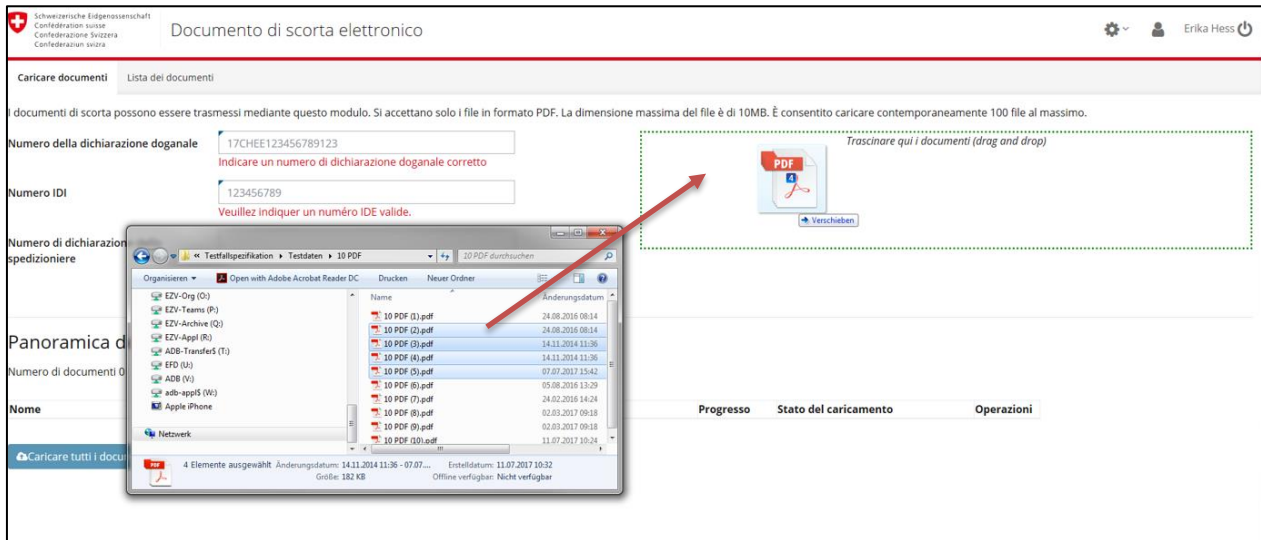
Schweizerische Eidgenossenschaft
Confédération suisse
Confederazione Svizzera
Confederaziun svizra

Documento di scorta elettronico

Erika Hess

Caricare documenti | Lista dei documenti

I documenti di scorta possono essere trasmessi mediante questo modulo. Si accettano solo i file in formato PDF. La dimensione massima del file è di 10MB. È consentito caricare contemporaneamente 100 file al massimo.

Numero della dichiarazione doganale
17CHEE123456789123
Indicare un numero di dichiarazione doganale corretto

Numero IDI
123456789
Veuillez indiquer un numéro IDE valide.

Numero di dichiarazion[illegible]
spedizioniere

Trascinare qui i documenti (drag and drop)

PDF

Verschieben

« Testfallspezifikation ▸ Testdaten ▸ 10 PDF
10 PDF durchsuchen

Organisieren ▾ | Open with Adobe Acrobat Reader DC | Drucken | Neuer Ordner

EZV-Org (O:)
EZV-Teams (P:)
EZV-Archive (Q:)
EZV-Appl (R:)
ADB-Transfer$ (T:)
EFD (U:)
ADB (V:)
adb-appl$ (W:)
Apple iPhone
Netzwerk

| Name | Änderungsdatum |
|---|---|
| 10 PDF (1).pdf | 24.08.2016 08:14 |
| 10 PDF (2).pdf | 24.08.2016 08:14 |
| 10 PDF (3).pdf | 14.11.2014 11:36 |
| 10 PDF (4).pdf | 14.11.2014 11:36 |
| 10 PDF (5).pdf | 07.07.2017 15:42 |
| 10 PDF (6).pdf | 05.08.2016 13:29 |
| 10 PDF (7).pdf | 24.02.2016 14:24 |
| 10 PDF (8).pdf | 02.03.2017 09:18 |
| 10 PDF (9).pdf | 02.03.2017 09:18 |
| 10 PDF (10).pdf | 11.07.2017 10:24 |

4 Elemente ausgewählt Änderungsdatum: 14.11.2014 11:36 - 07.07.... Erstelldatum: 11.07.2017 10:32
Größe: 182 KB Offline verfügbar: Nicht verfügbar

Panoramica d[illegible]
Numero di documenti 0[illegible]

| Nome | Progresso | Stato del caricamento | Operazioni |
|---|---|---|---|

Caricare tutti i docu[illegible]